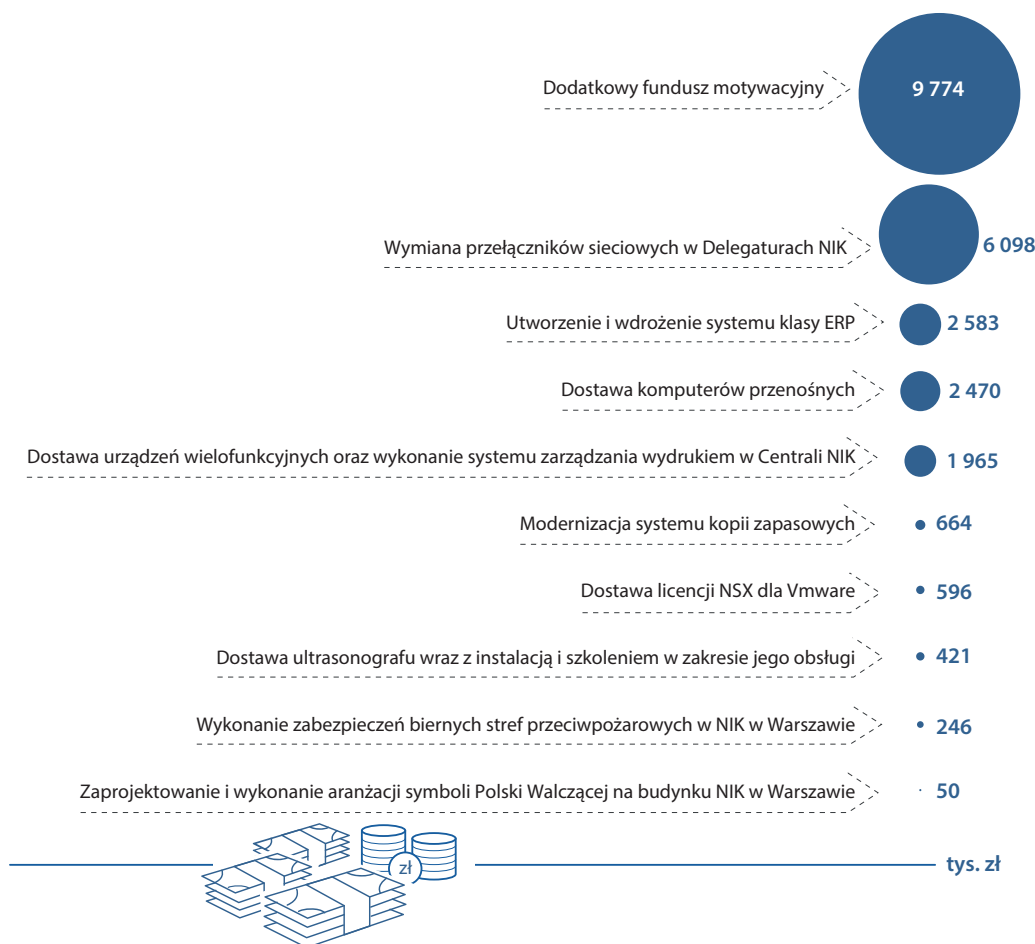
Dodatkowy fundusz motywacyjny 9 774

Wymiana przełączników sieciowych w Delegaturach NIK 6 098

Utworzenie i wdrożenie systemu klasy ERP 2 583

Dostawa komputerów przenośnych 2 470

Dostawa urządzeń wielofunkcyjnych oraz wykonanie systemu zarządzania wydrukiem w Centrali NIK 1 965

Modernizacja systemu kopii zapasowych 664

Dostawa licencji NSX dla Vmware 596

Dostawa ultrasonografu wraz z instalacją i szkoleniem w zakresie jego obsługi 421

Wykonanie zabezpieczeń biernych stref przeciwpożarowych w NIK w Warszawie 246

Zaprojektowanie i wykonanie aranżacji symboli Polski Walczącej na budynku NIK w Warszawie 50

zł

tys. zł